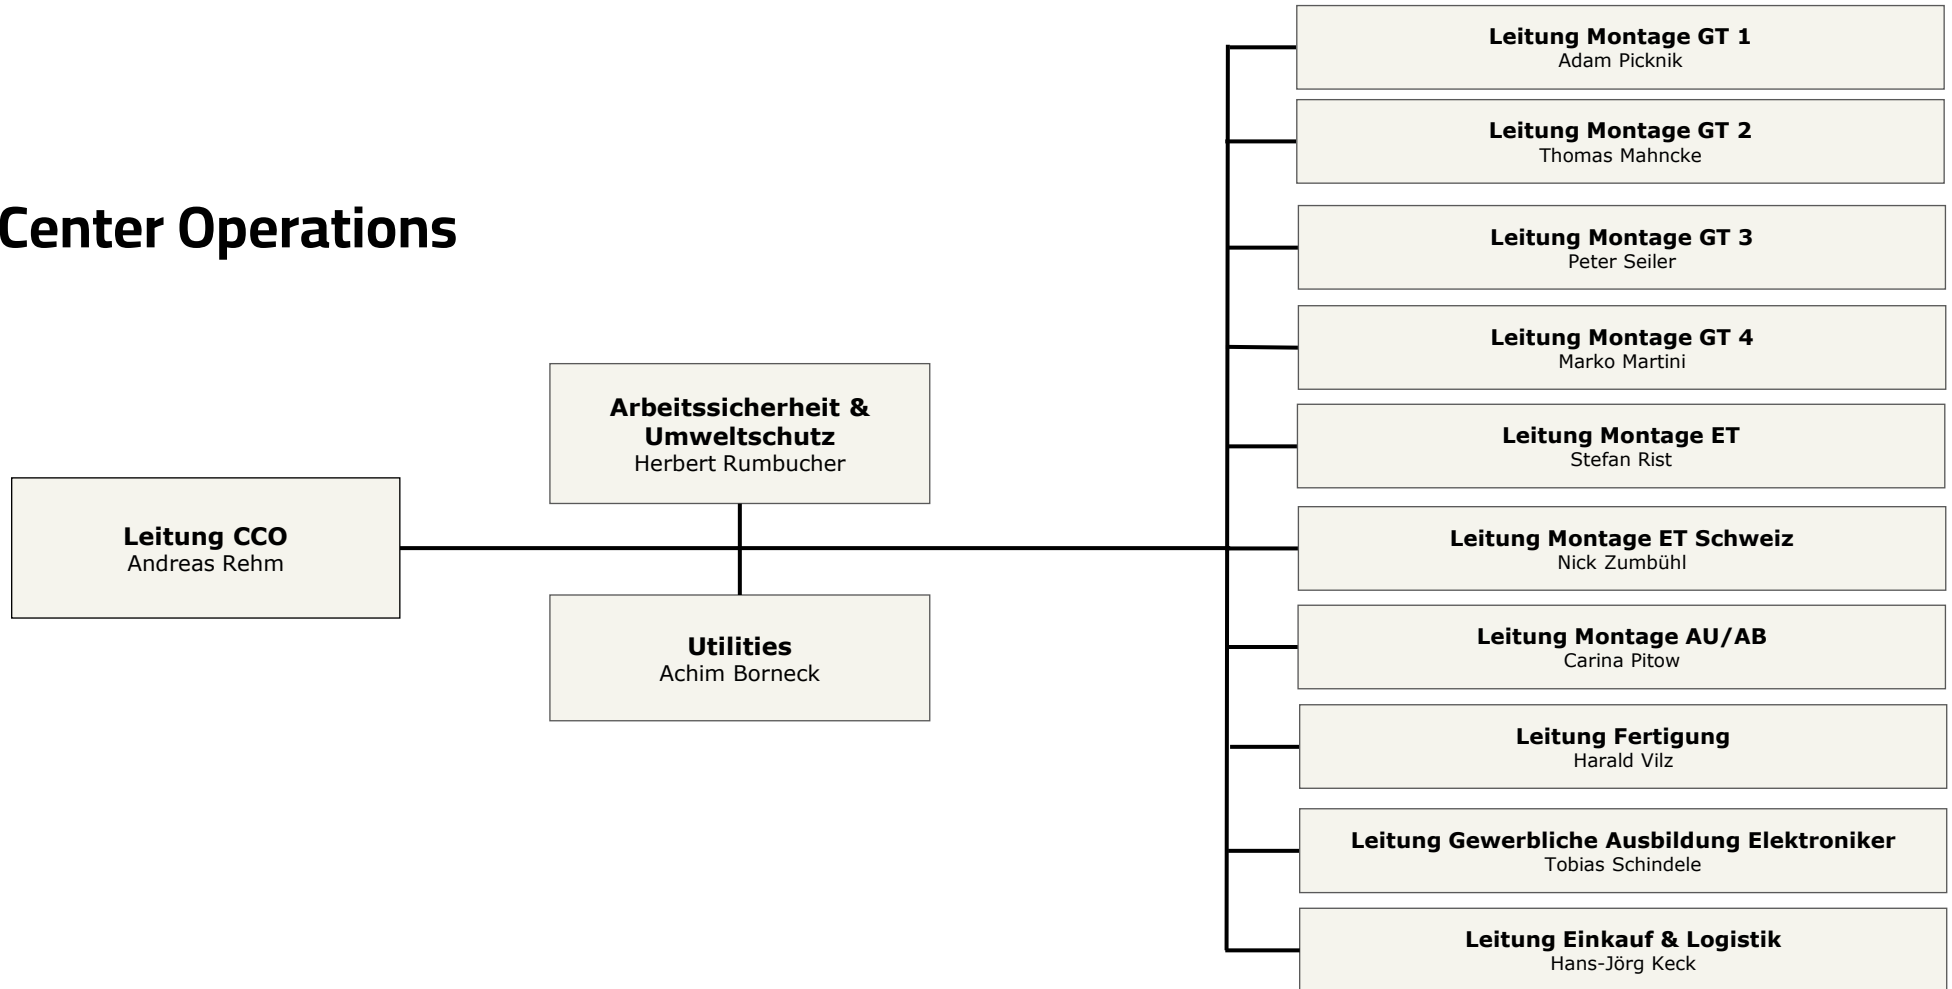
Center Operations

Leitung CCO
Andreas Rehm

Arbeitssicherheit & Umweltschutz
Herbert Rumbucher

Utilities
Achim Borneck

Leitung Montage GT 1
Adam Picknik

Leitung Montage GT 2
Thomas Mahncke

Leitung Montage GT 3
Peter Seiler

Leitung Montage GT 4
Marko Martini

Leitung Montage ET
Stefan Rist

Leitung Montage ET Schweiz
Nick Zumbühl

Leitung Montage AU/AB
Carina Pitow

Leitung Fertigung
Harald Vilz

Leitung Gewerbliche Ausbildung Elektroniker
Tobias Schindele

Leitung Einkauf & Logistik
Hans-Jörg Keck